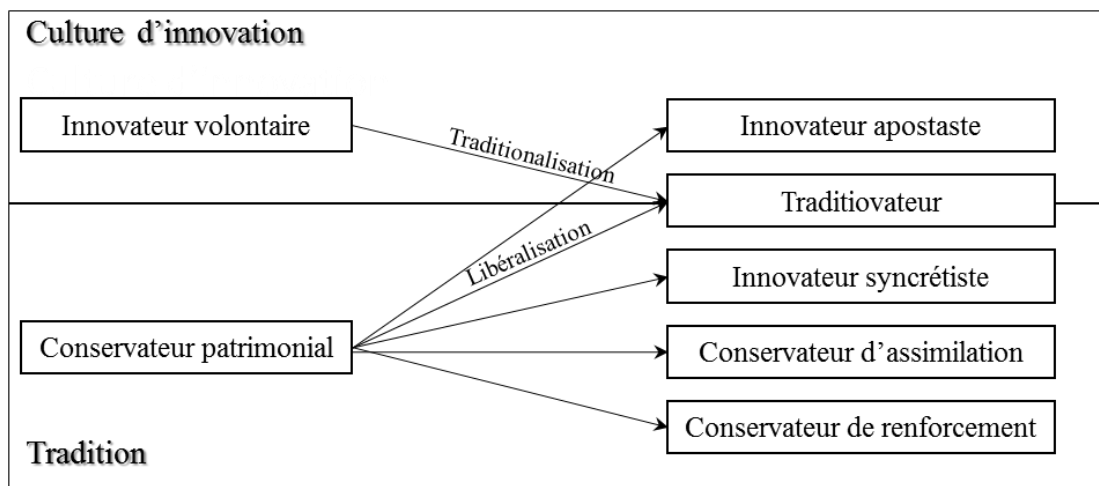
Culture d'innovation

Innovateur volontaire

Traditionalisation

Innovateur apostaste

Traditiovateur

Libéralisation

Innovateur syncrétiste

Conservateur patrimonial

Conservateur d'assimilation

Conservateur de renforcement

Tradition